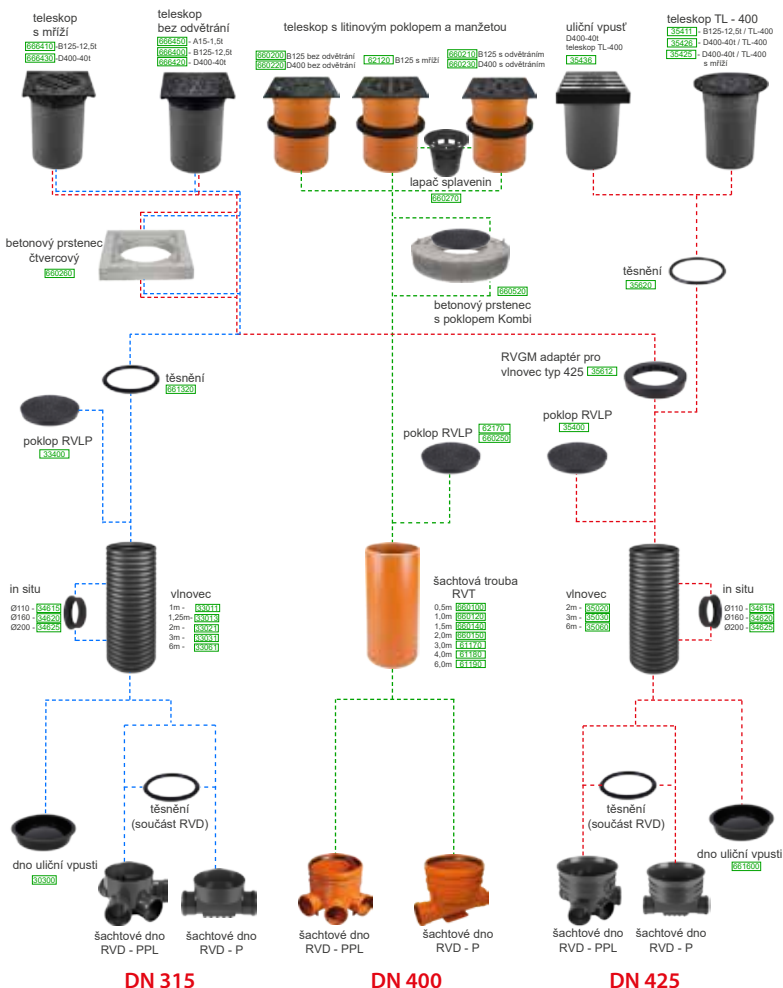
teleskop s mříží
666410 - B125-12,5t
666430 - D400-40t

teleskop bez odvětrání
666450 - A15-1,5t
666400 - B125-12,5t
666420 - D400-40t

teleskop s litinovým poklopem a manžetou
660200 B125 bez odvětrání
660220 D400 bez odvětrání
62120 B125 s mříží
660210 B125 s odvětráním
660230 D400 s odvětráním

uliční vpusť
D400-40t
teleskop TL-400
35436

teleskop TL - 400
35411 - B125-12,5t / TL-400
35426 - D400-40t / TL-400
35425 - D400-40t / TL-400 s mříží

lapač splavenin
660270

betonový prstenec čtvercový
660260

betonový prstenec s poklopem Kombi
660520

těsnění
35620

RVGM adaptér pro vlnovec typ 425
35612

těsnění
661320

poklop RVLP
33400

poklop RVLP
62170
660250

poklop RVLP
35400

in situ
Ø110 - 34615
Ø160 - 34620
Ø200 - 34625

vlnovec
1m - 33011
1,25m - 33013
2m - 33021
3m - 33031
6m - 33061

šachtová trouba RVT
0,5m 660100
1,0m 660120
1,5m 660140
2,0m 660150
3,0m 61170
4,0m 61180
6,0m 61190

vlnovec
2m - 35020
3m - 35030
6m - 35060

in situ
Ø110 - 34615
Ø160 - 34620
Ø200 - 34625

těsnění (součást RVD)

těsnění (součást RVD)

dno uliční vpusti
30300

dno uliční vpusti
661600

šachtové dno RVD - PPL

šachtové dno RVD - P

šachtové dno RVD - PPL

šachtové dno RVD - P

šachtové dno RVD - PPL

šachtové dno RVD - P

DN 315

DN 400

DN 425